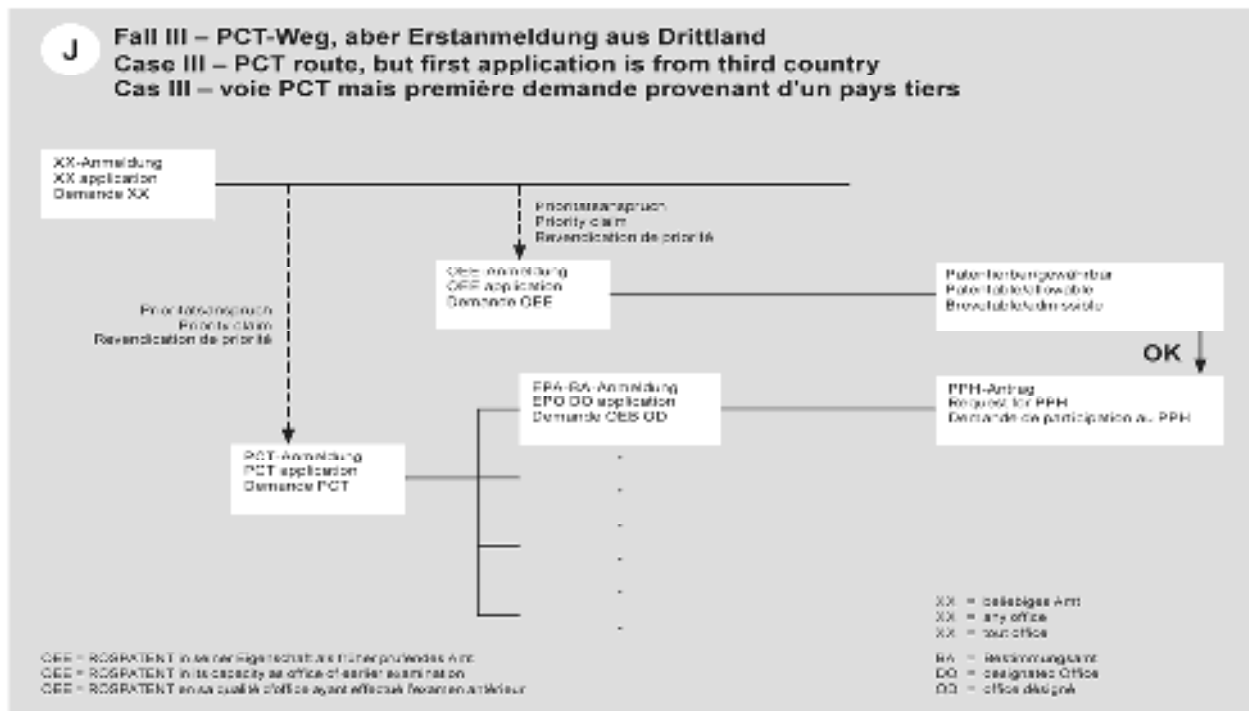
J

Fall III – PCT-Weg, aber Erstanmeldung aus Drittland
Case III – PCT route, but first application is from third country
Cas III – voie PCT mais première demande provenant d'un pays tiers

XX-Anmeldung
XX application
Demande XX

Prioritätsanspruch
Priority claim
Revendication de priorité

OEE-Anmeldung
OEE application
Demande OEE

Patentierbar/gewährbar
Patentable/allowable
Brevetable/admissible

OK

Prioritätsanspruch
Priority claim
Revendication de priorité

EPA-BA-Anmeldung
EPO DO application
Demande OEB OD

PPH-Antrag
Request for PPH
Demande de participation au PPH

PCT-Anmeldung
PCT application
Demande PCT

XX = beliebiges Amt
XX = any office
XX = tout office

OEE = ROSPATENT in seiner Eigenschaft als früher prüfendes Amt
OEE = ROSPATENT in its capacity as office of earlier examination
OEE = ROSPATENT en sa qualité d'office ayant effectué l'examen antérieur

BA = Bestimmungsamt
DO = designated Office
OD = office désigné